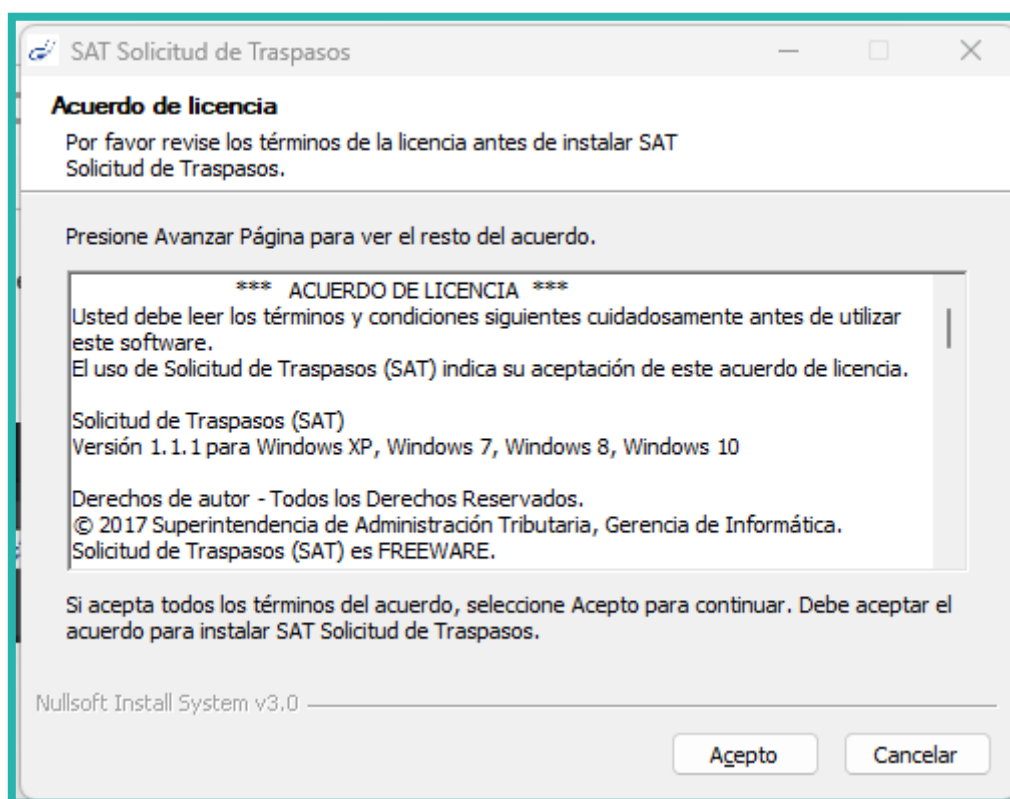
SAT Solicitud de Traspasos

Acuerdo de licencia

Por favor revise los términos de la licencia antes de instalar SAT Solicitud de Traspasos.

Presione Avanzar Página para ver el resto del acuerdo.

*** ACUERDO DE LICENCIA ***
Usted debe leer los términos y condiciones siguientes cuidadosamente antes de utilizar este software.
El uso de Solicitud de Traspasos (SAT) indica su aceptación de este acuerdo de licencia.

Solicitud de Traspasos (SAT)
Versión 1.1.1 para Windows XP, Windows 7, Windows 8, Windows 10

Derechos de autor - Todos los Derechos Reservados.
© 2017 Superintendencia de Administración Tributaria, Gerencia de Informática.
Solicitud de Traspasos (SAT) es FREEWARE.

Si acepta todos los términos del acuerdo, seleccione Acepto para continuar. Debe aceptar el acuerdo para instalar SAT Solicitud de Traspasos.

Nullsoft Install System v3.0

Acepto

Cancelar